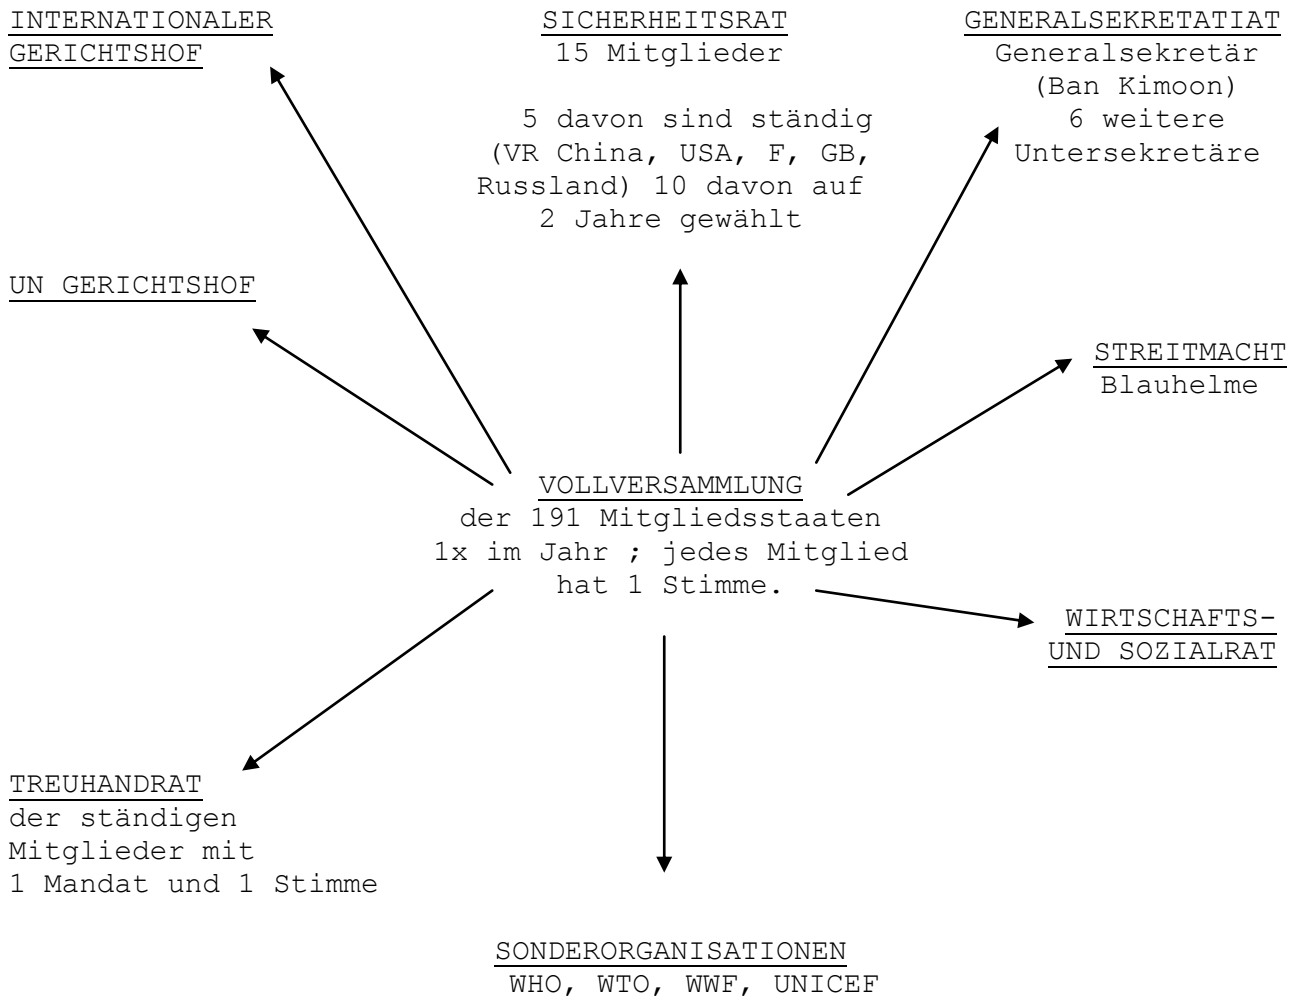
INTERNATIONALER GERICHTSHOF

SICHERHEITSRAT
15 Mitglieder

5 davon sind ständig (VR China, USA, F, GB, Russland) 10 davon auf 2 Jahre gewählt

GENERALSEKRETATIAT
Generalsekretär
(Ban Kimoon)
6 weitere Untersekretäre

UN GERICHTSHOF

STREITMACHT
Blauhelme

VOLLVERSAMMLUNG
der 191 Mitgliedsstaaten
1x im Jahr ; jedes Mitglied hat 1 Stimme.

WIRTSCHAFTS- UND SOZIALRAT

TREUHANDRAT
der ständigen Mitglieder mit 1 Mandat und 1 Stimme

SONDERORGANISATIONEN
WHO, WTO, WWF, UNICEF